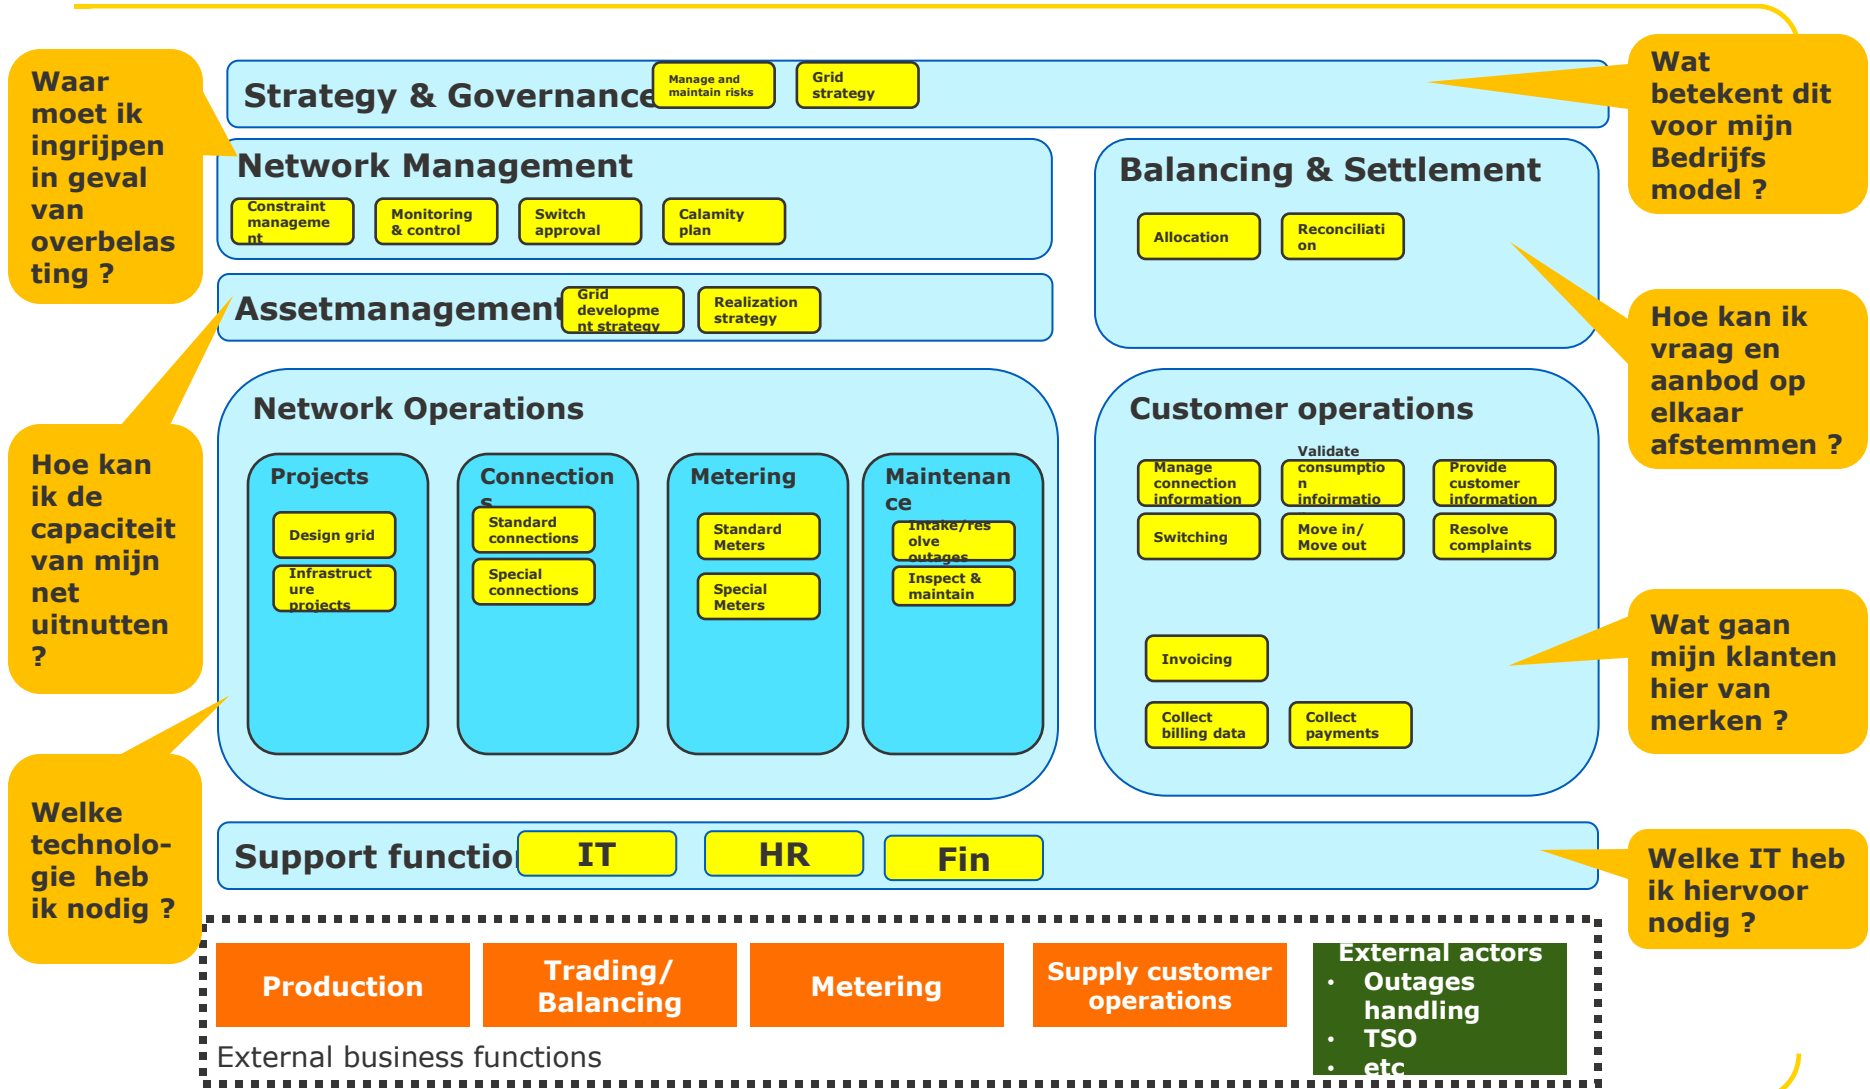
Waar moet ik ingrijpen in geval van overbelasting ?

Strategy & Governance

Manage and maintain risks

Grid strategy

Wat betekent dit voor mijn Bedrijfs model ?

Network Management

Constraint management

Monitoring & control

Switch approval

Calamity plan

Balancing & Settlement

Allocation

Reconciliation

Assetmanagement

Grid development strategy

Realization strategy

Hoe kan ik vraag en aanbod op elkaar afstemmen ?

Hoe kan ik de capaciteit van mijn net uitnutten ?

Network Operations

Projects

Design grid

Infrastructure projects

Connections

Standard connections

Special connections

Metering

Standard Meters

Special Meters

Maintenance

Intake/resolve outages

Inspect & maintain

Customer operations

Manage connection information

Validate consumption infoirmatio

Provide customer information

Switching

Move in/ Move out

Resolve complaints

Invoicing

Collect billing data

Collect payments

Wat gaan mijn klanten hier van merken ?

Welke technologie heb ik nodig ?

Support functio

IT

HR

Fin

Welke IT heb ik hiervoor nodig ?

Production

Trading/ Balancing

Metering

Supply customer operations

External actors
• Outages handling
• TSO
• etc

External business functions